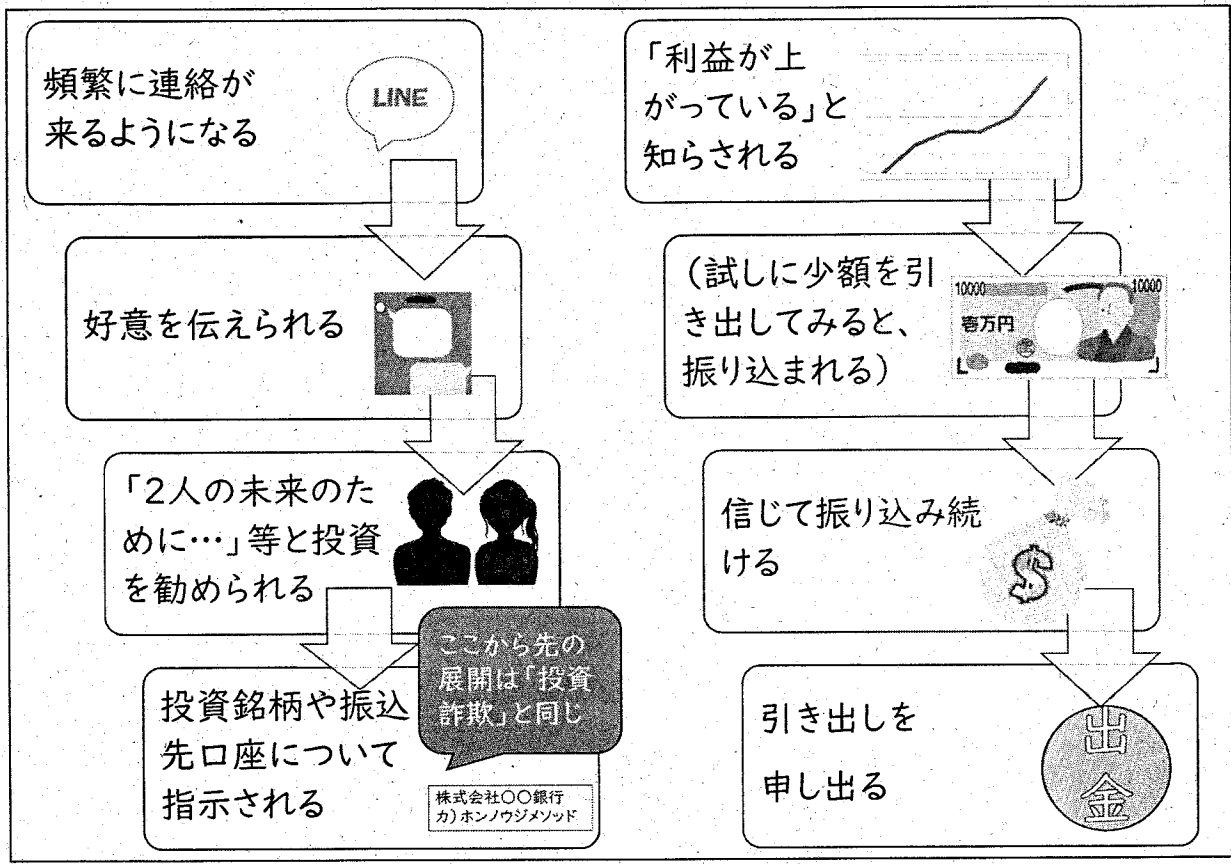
頻繁に連絡が来るようになる

LINE

好意を伝えられる

「2人の未来のために…」等と投資を勧められる

投資銘柄や振込先口座について指示される

ここから先の展開は「投資詐欺」と同じ

株式会社〇〇銀行
カ)ホンノウジメソッド

「利益が上がっている」と知らされる

(試しに少額を引き出してみると、振り込まれる)

10000 壱万円 10000

信じて振り込み続ける

$

引き出しを申し出る

出金